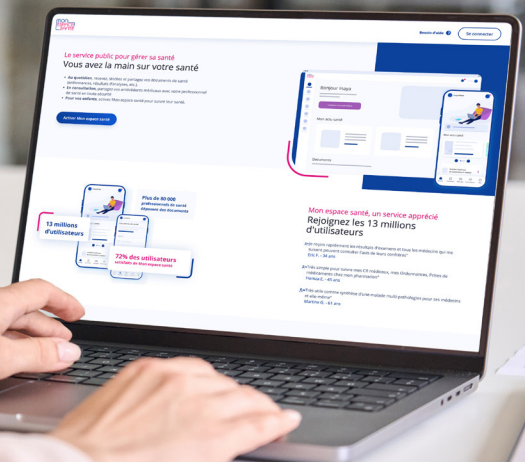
mon espace santé

Besoin d'aide

Se connecter

Le service public pour gérer sa santé
Vous avez la main sur votre santé

• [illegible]
• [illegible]
• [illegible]

Activer Mon espace santé

Bonjour Inaya

Mon dossier médical

Documents

Plus de 80 000 professionnels de santé déposent des documents

13 millions d'utilisateurs

72% des utilisateurs satisfaits de Mon espace santé

Mon espace santé, un service apprécié
Rejoignez les 13 millions d'utilisateurs

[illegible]
Eric F. – 34 ans

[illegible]
Yanis C. – 45 ans

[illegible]
Martine G. – 63 ans